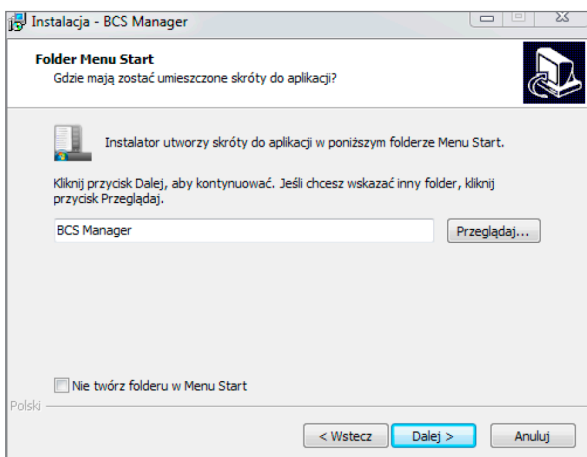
Instalacja - BCS Manager

Folder Menu Start
Gdzie mają zostać umieszczone skróty do aplikacji?

Instalator utworzy skróty do aplikacji w poniższym folderze Menu Start.

Kliknij przycisk Dalej, aby kontynuować. Jeśli chcesz wskazać inny folder, kliknij przycisk Przeglądaj.

BCS Manager

Przeglądaj...

Nie twórz folderu w Menu Start

Polski

< Wstecz

Dalej >

Anuluj